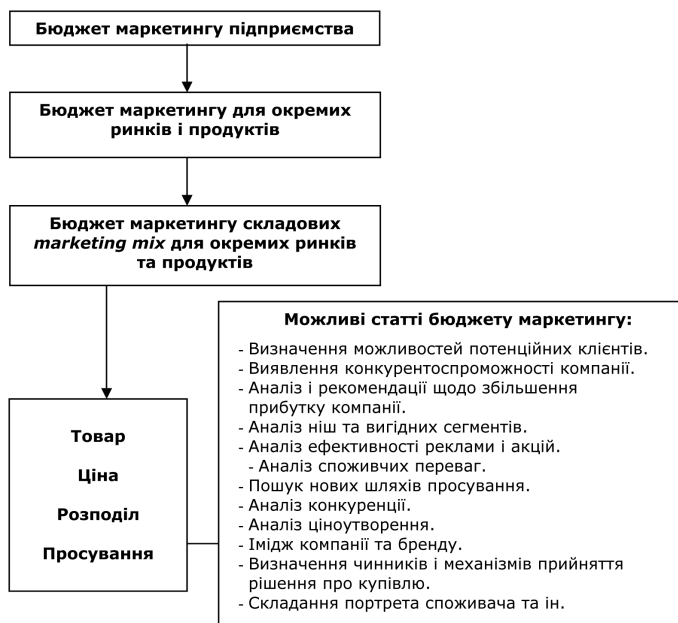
Бюджет маркетингу підприємства

Бюджет маркетингу для окремих ринків і продуктів

Бюджет маркетингу складових *marketing mix* для окремих ринків та продуктів

Товар

Ціна

Розподіл

Просування

Можливі статті бюджету маркетингу:

- Визначення можливостей потенційних клієнтів.
- Виявлення конкурентоспроможності компанії.
- Аналіз і рекомендації щодо збільшення прибутку компанії.
- Аналіз ніш та вигідних сегментів.
- Аналіз ефективності реклами і акцій.
- Аналіз споживчих переваг.
- Пошук нових шляхів просування.
- Аналіз конкуренції.
- Аналіз ціноутворення.
- Імідж компанії та бренду.
- Визначення чинників і механізмів прийняття рішення про купівлю.
- Складання портрета споживача та ін.